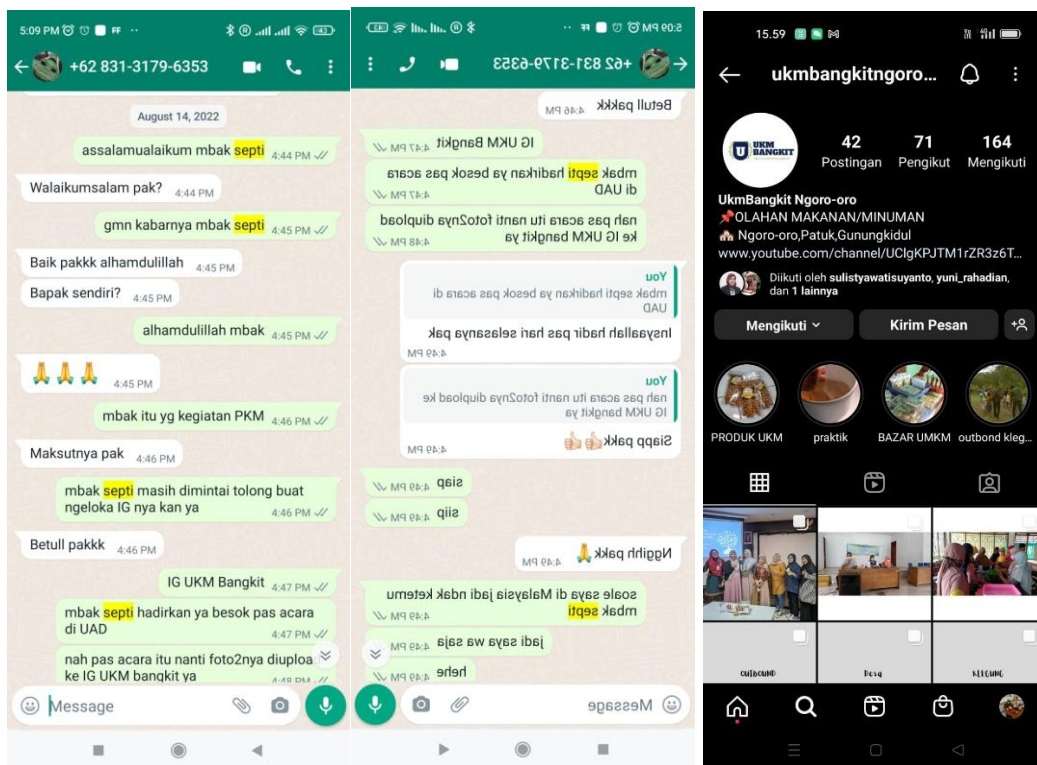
5:09 PM

+62 831-3179-6353

August 14, 2022

assalamualaikum mbak septi 4:44 PM

Walaikumsalam pak? 4:44 PM

gmn kabarnya mbak septi 4:45 PM

Baik pakkk alhamdulillah 4:45 PM

Bapak sendiri? 4:45 PM

alhamdulillah mbak 4:45 PM

🙏🙏🙏 4:45 PM

mbak itu yg kegiatan PKM 4:46 PM

Maksutnya pak 4:46 PM

mbak septi masih dimintai tolong buat ngeloka IG nya kan ya 4:46 PM

Betull pakkk 4:46 PM

IG UKM Bangkit 4:47 PM

mbak septi hadirkan ya besok pas acara di UAD 4:47 PM

nah pas acara itu nanti foto2nya diuploa ke IG UKM bangkit ya 4:48 PM

Message

5:09 PM

+62 831-3179-6353

Betull pakkk 4:46 PM

IG UKM Bangkit 4:47 PM

mbak septi hadirkan ya besok pas acara di UAD 4:47 PM

nah pas acara itu nanti foto2nya diupload ke IG UKM bangkit ya 4:48 PM

You
mbak septi hadirkan ya besok pas acara di UAD
Insyaallah hadir pas hari selasanya pak 4:49 PM

You
nah pas acara itu nanti foto2nya diupload ke IG UKM bangkit ya
Siapp pakk👍👍 4:49 PM

siap 4:49 PM

sip 4:49 PM

Nggihh pakk🙏 4:49 PM

soale saya di Malaysia jadi ndak ketemu mbak septi 4:49 PM

jadi saya wa saja 4:49 PM

hehe 4:49 PM

Message

15.59

ukmbangkitngoro...

UKM BANGKIT

42 Postingan
71 Pengikut
164 Mengikuti

UkmBangkit Ngoro-oro
📌OLAHAN MAKANAN/MINUMAN
Ngoro-oro,Patuk,Gunungkidul
www.youtube.com/channel/UCIgKPJTM1rZR3z6T...

Diikuti oleh sulistyawatisuyanto, yuni_rahadian, dan 1 lainnya

Mengikuti
Kirim Pesan

PRODUK UKM
praktik
BAZAR UMKM
outbond kleg...

OUTBOUND
Desa
KLEGUNG